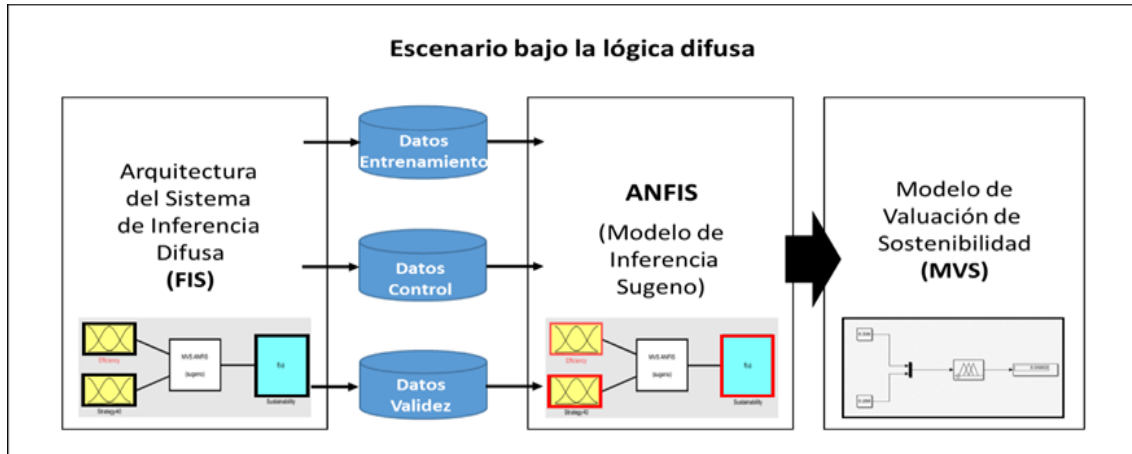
Escenario bajo la lógica difusa

Arquitectura del Sistema de Inferencia Difusa
(FIS)

Efficiency
Strategy40
MVS ANFIS
(sugeno)
f(u)
Sustainability

Datos Entrenamiento

Datos Control

Datos Validez

ANFIS
(Modelo de Inferencia Sugeno)

Efficiency
Strategy40
MVS ANFIS
(sugeno)
f(u)
Sustainability

Modelo de Valuación de Sostenibilidad
(MVS)

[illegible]
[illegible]
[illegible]